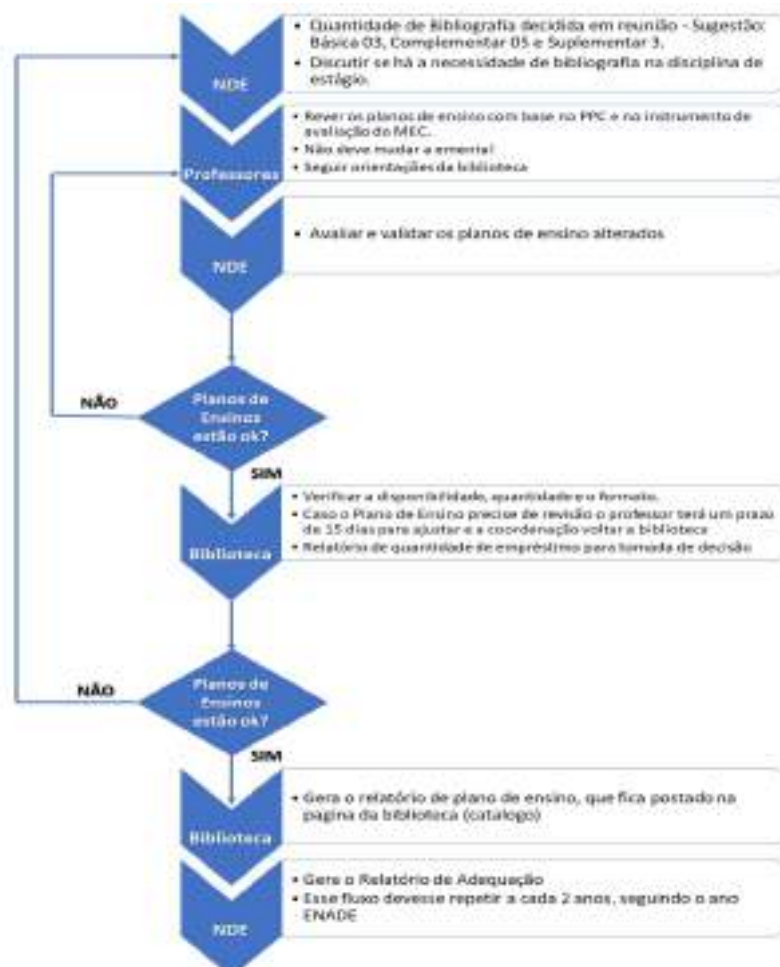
NDE

• Quantidade de Bibliografia decidida em reunião - Sugestão: Básica 03, Complementar 05 e Suplementar 3.
• Discutir se há a necessidade de bibliografia na disciplina de estágio.

Professores

• Rever os planos de ensino com base no PPC e no instrumento de avaliação do MEC.
• Não deve mudar a ementa!
• Seguir orientações da biblioteca

NDE

• Avaliar e validar os planos de ensino alterados

Planos de Ensinos estão ok?

NÃO

SIM

Biblioteca

• Verificar a disponibilidade, quantidade e o formato.
• Caso o Plano de Ensino precise de revisão o professor terá um prazo de 15 dias para ajustar e a coordenação voltar a biblioteca
• Relatório de quantidade de empréstimo para tomada de decisão

Planos de Ensinos estão ok?

NÃO

SIM

Biblioteca

• Gera o relatório de plano de ensino, que fica postado na pagina da biblioteca (catalogo)

NDE

• Gera o Relatório de Adequação
• Esse fluxo devesse repetir a cada 2 anos, seguindo o ano ENADE